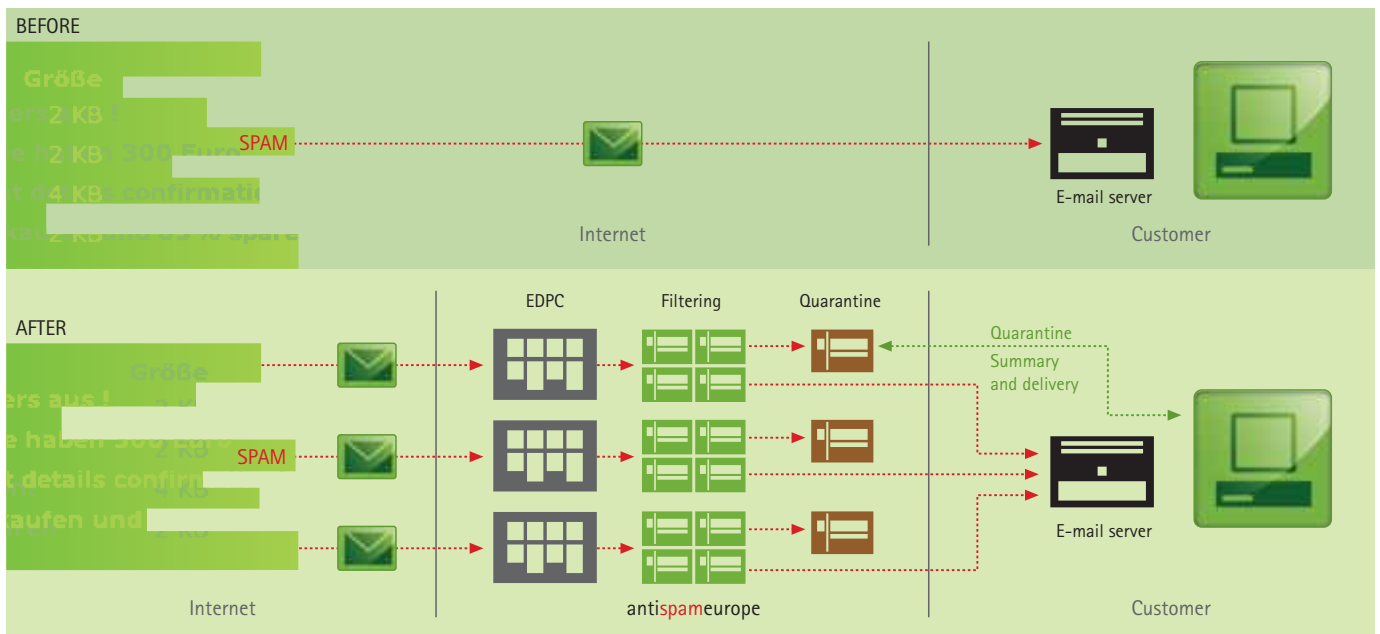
BEFORE

Größe
ers 2 KB !
e 2 KB 300 Euro
t d 4 KB confirmatio
2 KB 85 % spare

SPAM

Internet

E-mail server

Customer

AFTER

Größe
ers aus ! 2 KB
e haben 300 2 KB
t details confirm 4 KB
aufen und 2 KB

SPAM

EDPC

Filtering

Quarantine

Quarantine Summary and delivery

E-mail server

Internet

antispameurope

Customer